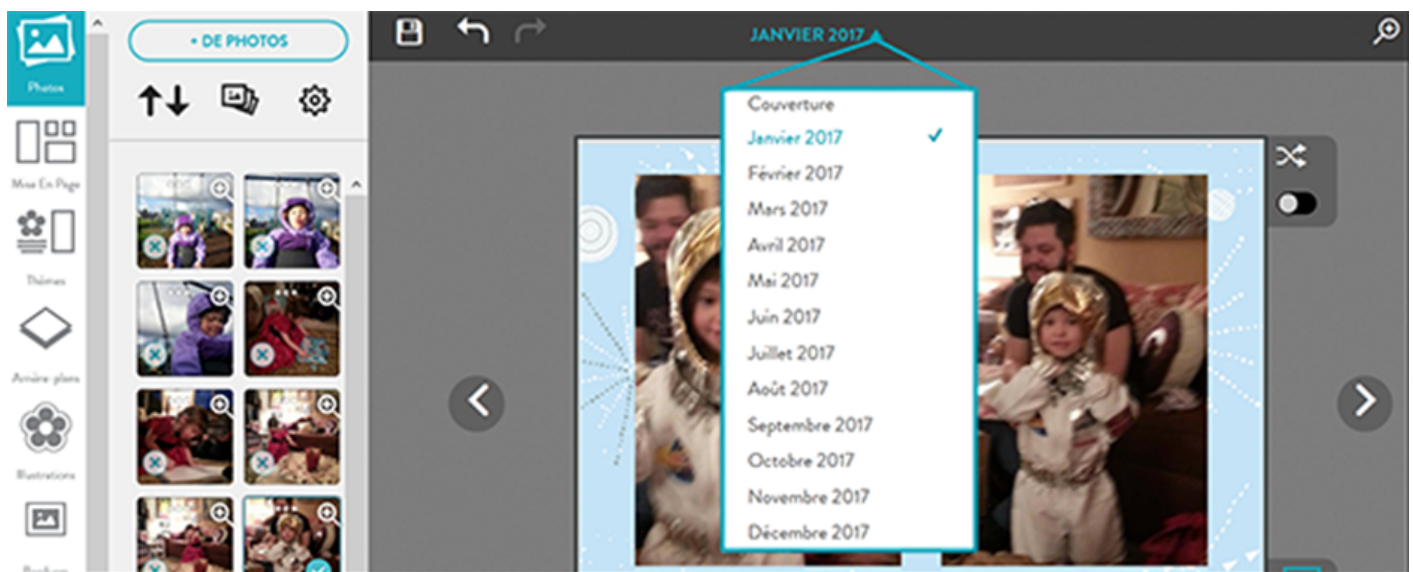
Photos

Mise En Page

Thèmes

Arrière-plans

Illustrations

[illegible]

+ DE PHOTOS

JANVIER 2017

Couverture
Janvier 2017 ✓
Février 2017
Mars 2017
Avril 2017
Mai 2017
Juin 2017
Juillet 2017
Août 2017
Septembre 2017
Octobre 2017
Novembre 2017
Décembre 2017